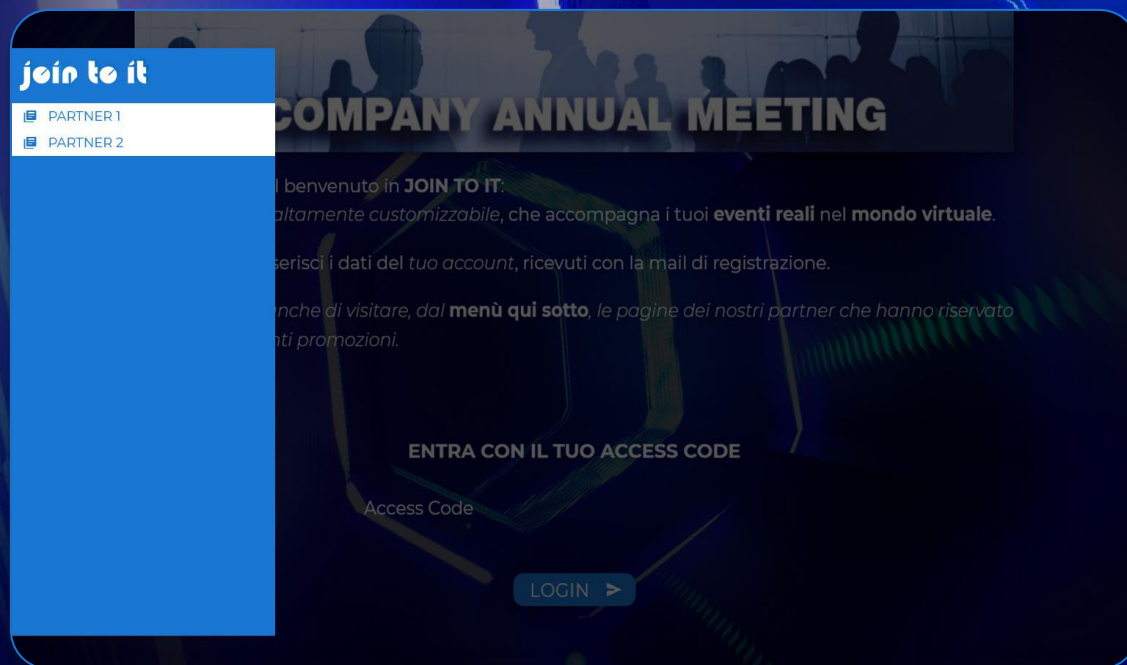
join to it

PARTNER 1

PARTNER 2

COMPANY ANNUAL MEETING

l benvenuto in **JOIN TO IT**:
altamente customizzabile, che accompagna i tuoi **eventi reali** nel **mondo virtuale**.

serisci i dati del *tuo account*, ricevuti con la mail di registrazione.

nche di visitare, dal **menù qui sotto**, le pagine dei nostri partner che hanno riservato nti promozioni.

ENTRA CON IL TUO ACCESS CODE

Access Code

LOGIN